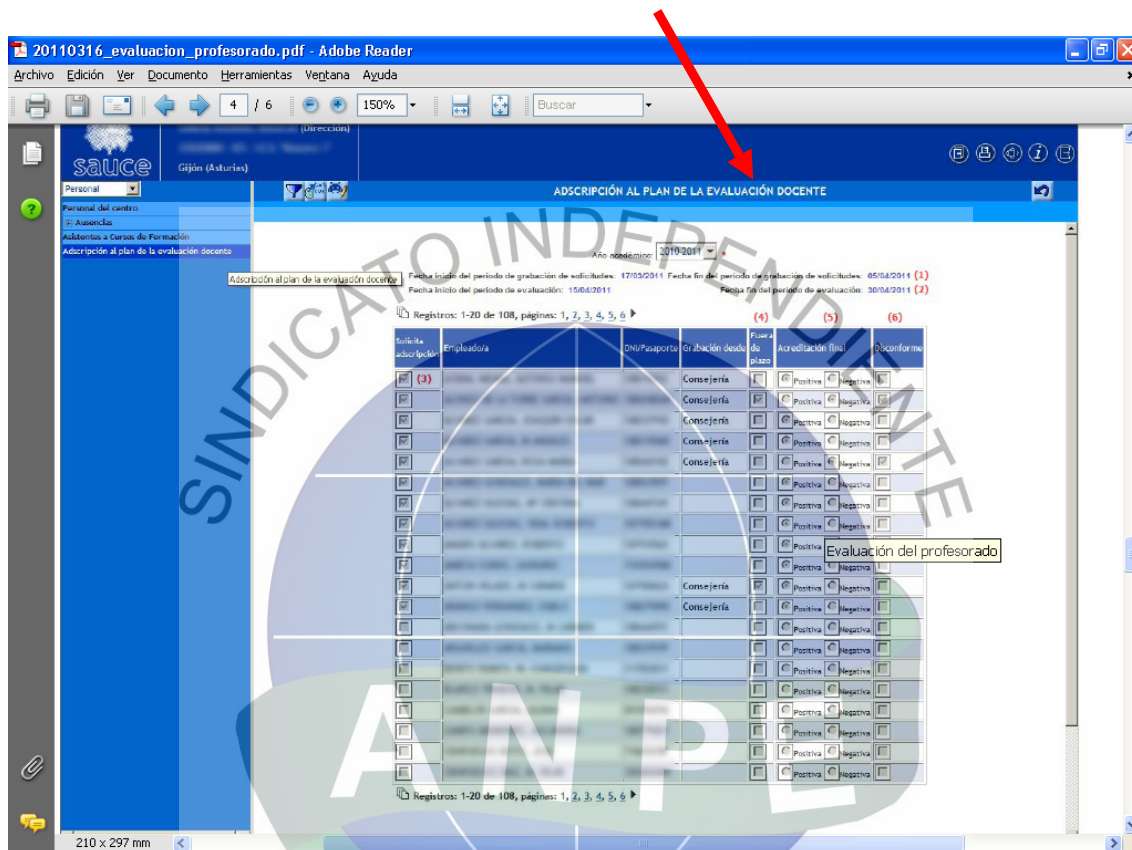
20110316_evaluacion_profesorado.pdf - Adobe Reader

Archivo Edición Ver Documento Herramientas Ventana Ayuda

4 / 6 150% Buscar

(Dirección)

sauce Gijón (Asturias)

Personal

Personal del centro
Ausencias
Asistentes a Cursos de Formación
Adscripción al plan de la evaluación docente

ADSCRIPCIÓN AL PLAN DE LA EVALUACIÓN DOCENTE

Adscripción al plan de la evaluación docente

Año académico: 2010-2011 *

Fecha inicio del periodo de grabación de solicitudes: 17/03/2011 Fecha fin del periodo de grabación de solicitudes: 05/04/2011 (1)
Fecha inicio del periodo de evaluación: 15/04/2011 Fecha fin del periodo de evaluación: 30/04/2011 (2)

Registros: 1-20 de 108, páginas: 1, 2, 3, 4, 5, 6

| Solicita adscripción | Empleado/a | DNI/Pasaporte | Grabación desde | (4) Fuera de plazo | (5) Acreditación final | (6) Disconforme |
|---|---|---|---|---|---|---|
| (3) | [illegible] | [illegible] | Consejería | | Positiva Negativa | |
| | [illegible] | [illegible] | Consejería | | Positiva Negativa | |
| | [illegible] | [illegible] | Consejería | | Positiva Negativa | |
| | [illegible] | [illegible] | Consejería | | Positiva Negativa | |
| | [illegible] | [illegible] | Consejería | | Positiva Negativa | |
| | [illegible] | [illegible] | | | Positiva Negativa | |
| | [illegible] | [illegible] | | | Positiva Negativa | |
| | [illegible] | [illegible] | | | Positiva Negativa | |
| | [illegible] | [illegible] | | | Positiva | |
| | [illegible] | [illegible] | | | Positiva Negativa | |
| | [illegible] | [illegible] | Consejería | | Positiva Negativa | |
| | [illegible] | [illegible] | Consejería | | Positiva Negativa | |
| | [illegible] | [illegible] | | | Positiva Negativa | |
| | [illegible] | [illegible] | | | Positiva Negativa | |
| | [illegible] | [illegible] | | | Positiva Negativa | |
| | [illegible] | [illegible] | | | Positiva Negativa | |
| | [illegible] | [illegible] | | | Positiva Negativa | |
| | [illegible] | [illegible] | | | Positiva Negativa | |
| | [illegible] | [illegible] | | | Positiva Negativa | |
| | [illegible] | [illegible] | | | Positiva Negativa | |

Evaluación del profesorado

Registros: 1-20 de 108, páginas: 1, 2, 3, 4, 5, 6

SINDICATO INDEPENDIENTE

ANPE

210 x 297 mm